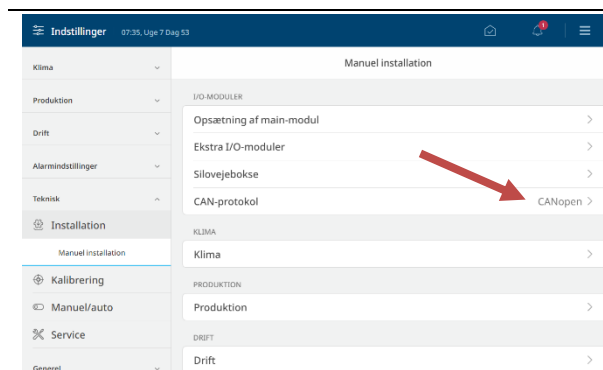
Indstillinger 07:35, Uge 7 Dag 53

1

Klima

Produktion

Drift

Alarmindstillinger

Teknisk

Installation

Manuel installation

Kalibrering

Manuel/auto

Service

Generel

Manuel installation

I/O-MODULER

Opsætning af main-modul

Ekstra I/O-moduler

Silovejebokse

CAN-protokol CANopen

KLIMA

Klima

PRODUKTION

Produktion

DRIFT

Drift